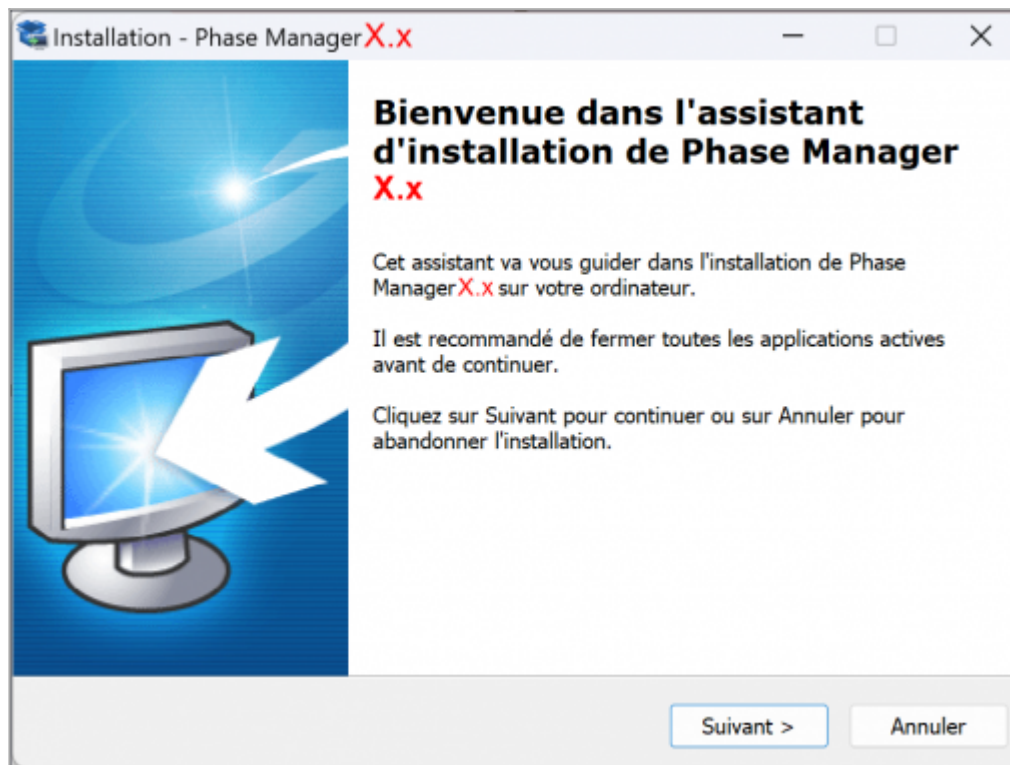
Installation - Phase Manager X.x

Bienvenue dans l'assistant d'installation de Phase Manager X.x

Cet assistant va vous guider dans l'installation de Phase Manager X.x sur votre ordinateur.

Il est recommandé de fermer toutes les applications actives avant de continuer.

Cliquez sur Suivant pour continuer ou sur Annuler pour abandonner l'installation.

Suivant >

Annuler